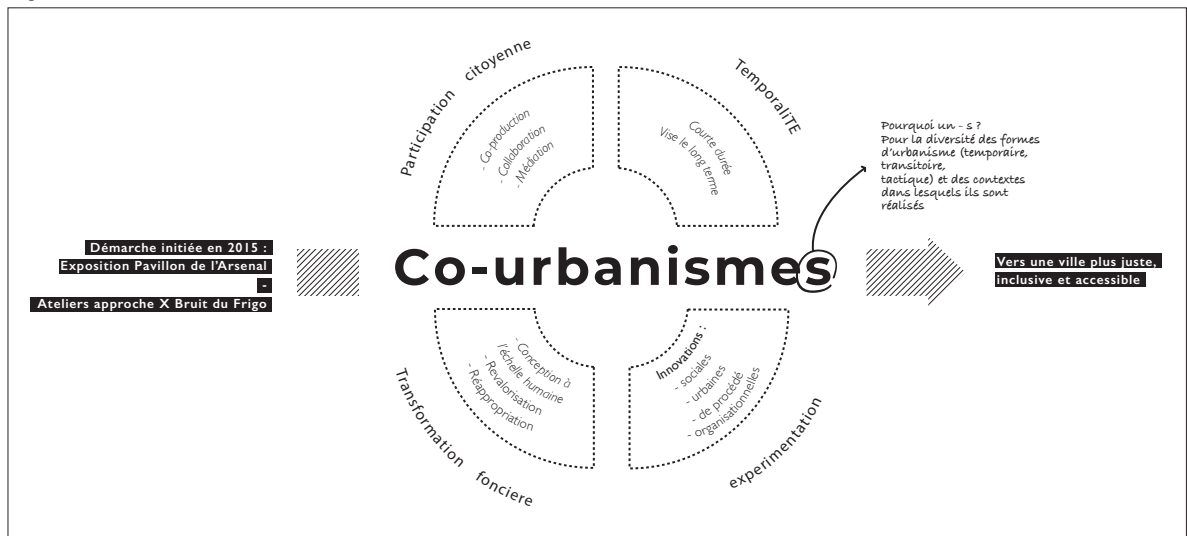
Participation citoyenne

- Co-production
- Collaboration
- Médiation

TemporalITE

Courte durée
Vise le long terme

Pourquoi un - s ?
Pour la diversité des formes d'urbanisme (temporaire, transitoire, tactique) et des contextes dans lesquels ils sont réalisés

Démarche initiée en 2015 :
Exposition Pavillon de l'Arsenal
-
Ateliers approche X Bruit du Frigo

Co-urbanismes

Vers une ville plus juste, inclusive et accessible

- Conception à l'échelle humaine
- Revalorisation
- Réappropriation

Transformation fonciere

Innovations :
- sociales
- urbaines
- de procédé
- organisationnelles

experimentation